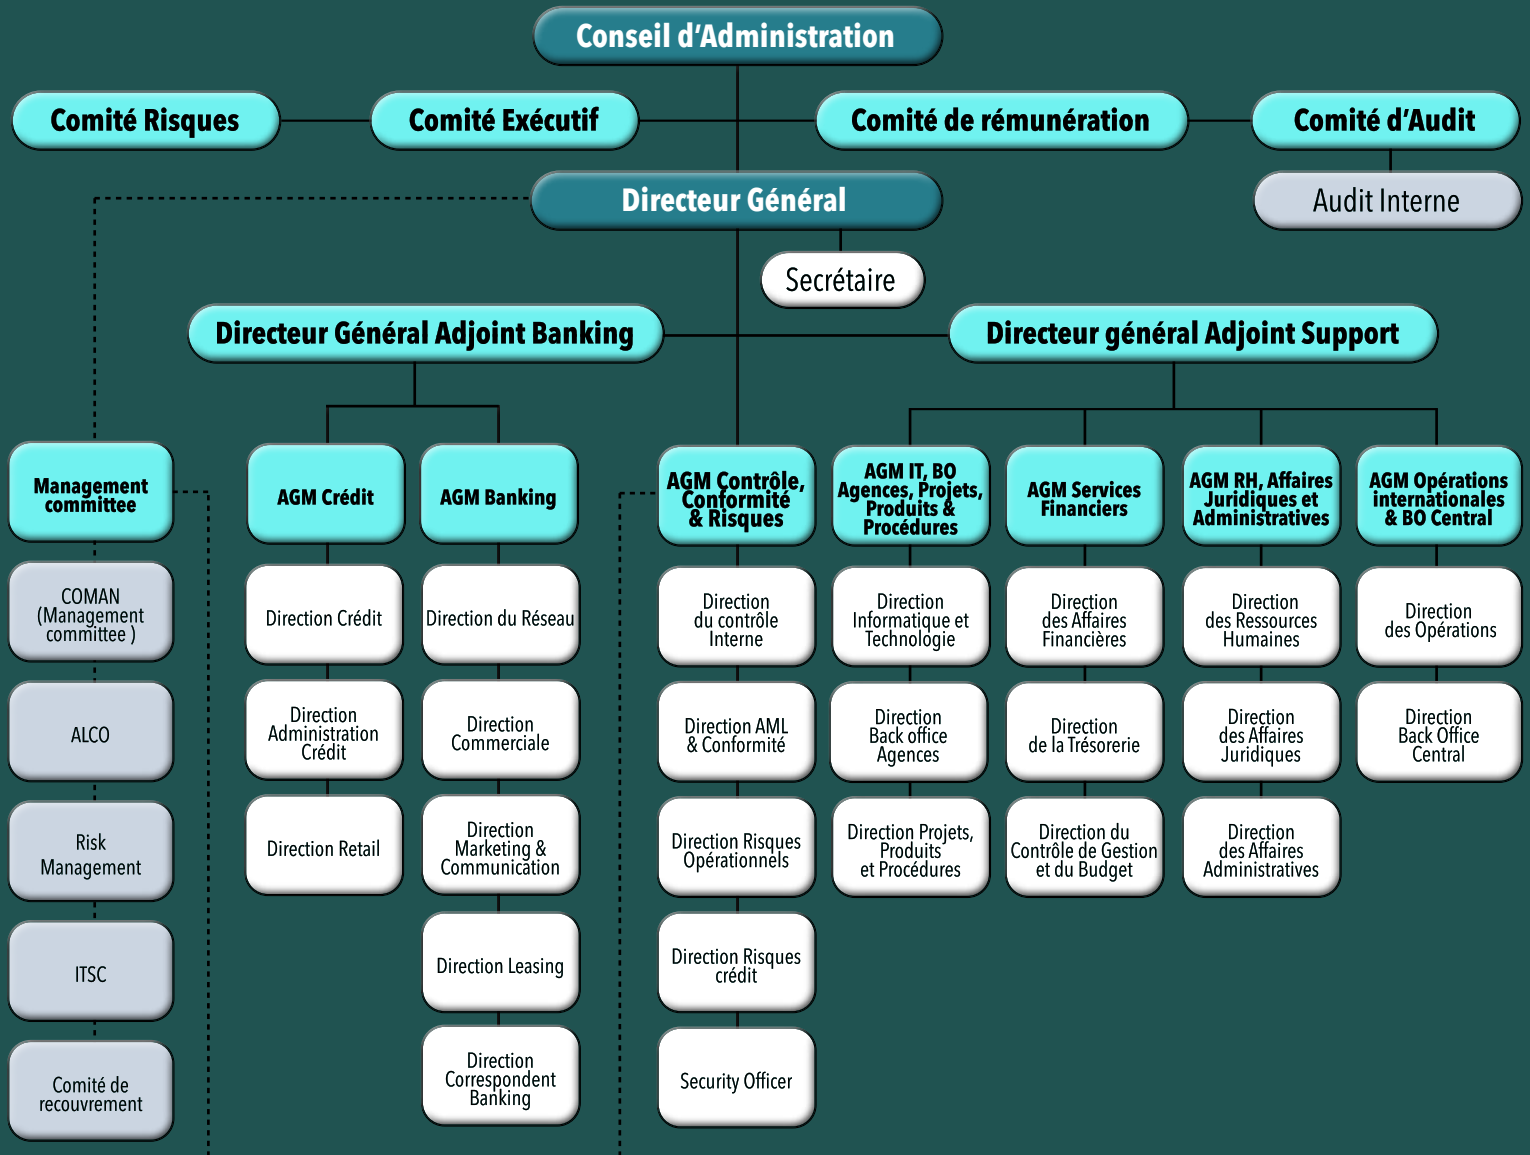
Conseil d'Administration

Comité Risques

Comité Exécutif

Comité de rémunération

Comité d'Audit

Audit Interne

Directeur Général

Secrétaire

Directeur Général Adjoint Banking

Directeur général Adjoint Support

Management committee

COMAN (Management committee )

ALCO

Risk Management

ITSC

Comité de recouvrement

AGM Crédit

Direction Crédit

Direction Administration Crédit

Direction Retail

AGM Banking

Direction du Réseau

Direction Commerciale

Direction Marketing & Communication

Direction Leasing

Direction Correspondent Banking

AGM Contrôle, Conformité & Risques

Direction du contrôle Interne

Direction AML & Conformité

Direction Risques Opérationnels

Direction Risques crédit

Security Officer

AGM IT, BO Agences, Projets, Produits & Procédures

Direction Informatique et Technologie

Direction Back office Agences

Direction Projets, Produits et Procédures

AGM Services Financiers

Direction des Affaires Financières

Direction de la Trésorerie

Direction du Contrôle de Gestion et du Budget

AGM RH, Affaires Juridiques et Administratives

Direction des Ressources Humaines

Direction des Affaires Juridiques

Direction des Affaires Administratives

AGM Opérations internationales & BO Central

Direction des Opérations

Direction Back Office Central